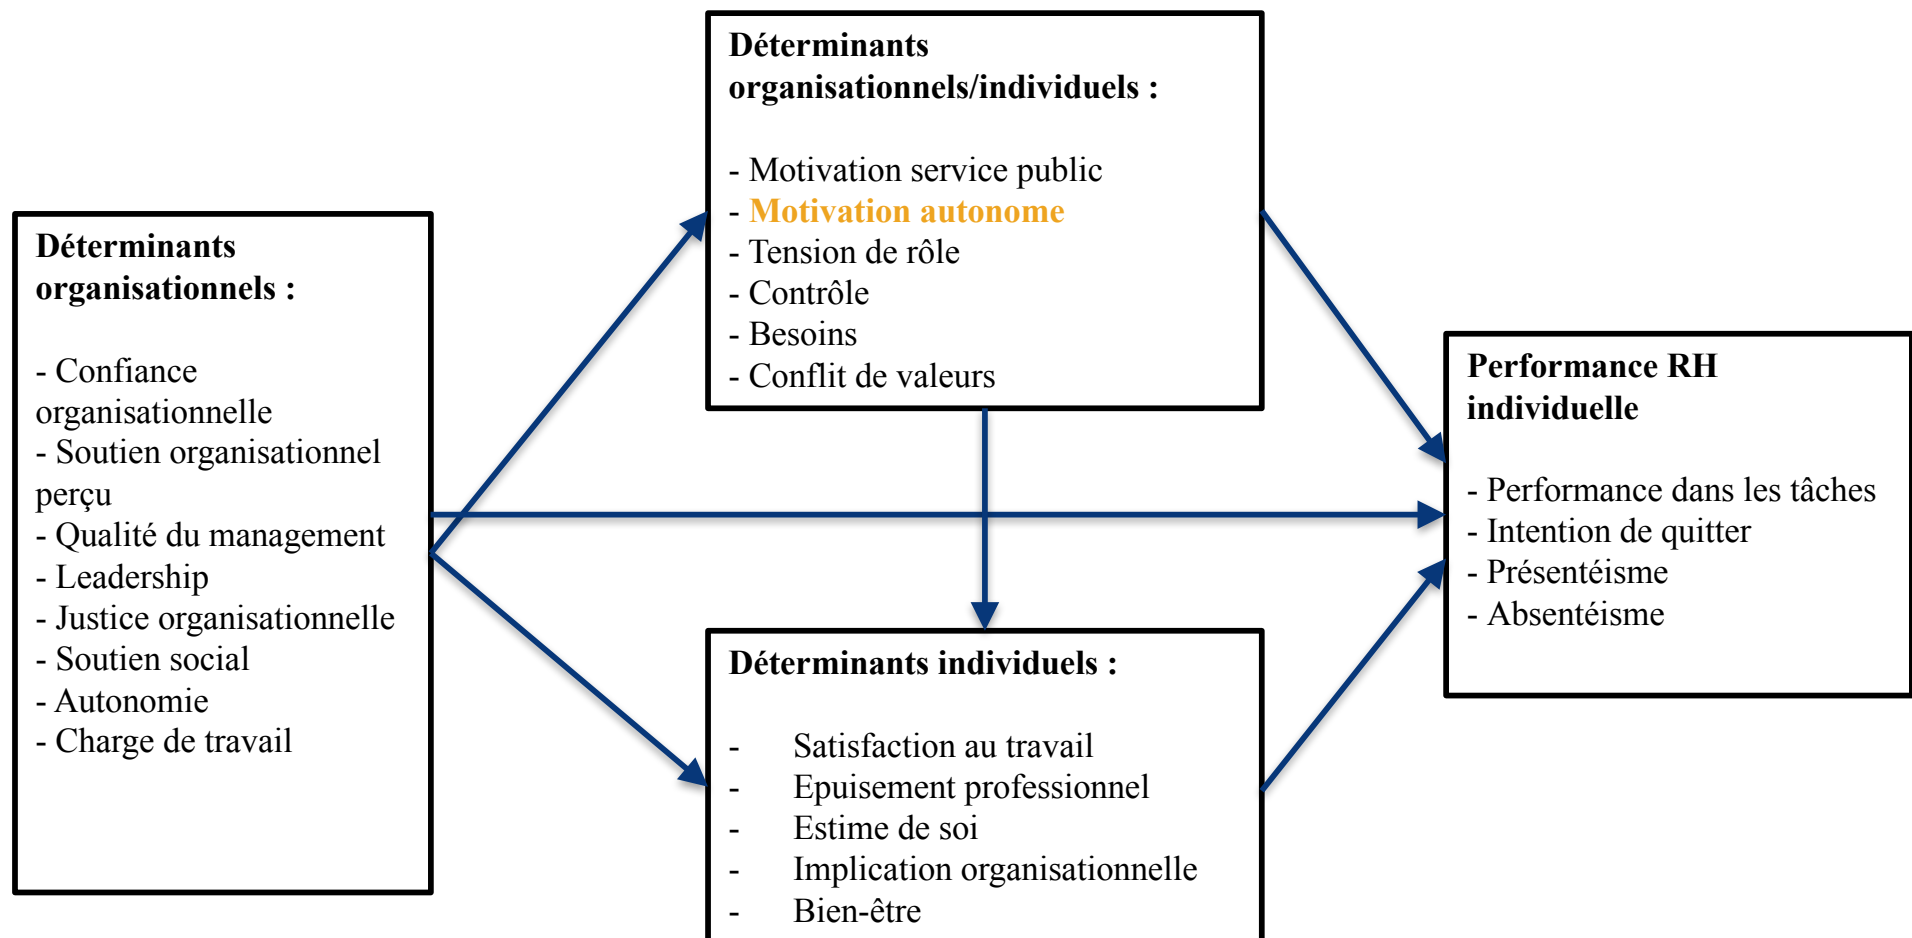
**Déterminants organisationnels :**

- Confiance organisationnelle
- Soutien organisationnel perçu
- Qualité du management
- Leadership
- Justice organisationnelle
- Soutien social
- Autonomie
- Charge de travail

**Déterminants organisationnels/individuels :**

- Motivation service public
- Motivation autonome
- Tension de rôle
- Contrôle
- Besoins
- Conflit de valeurs

**Déterminants individuels :**

- Satisfaction au travail
- Epuisement professionnel
- Estime de soi
- Implication organisationnelle
- Bien-être

**Performance RH individuelle**

- Performance dans les tâches
- Intention de quitter
- Présentéisme
- Absentéisme